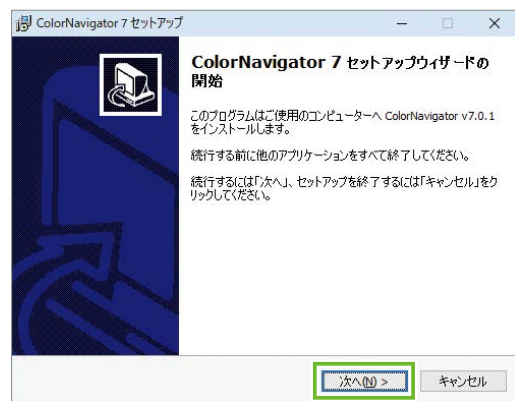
ColorNavigator 7 セットアップ

ColorNavigator 7 セットアップウィザードの開始

このプログラムはご使用のコンピューターへ ColorNavigator v7.0.1 をインストールします。

続行する前に他のアプリケーションをすべて終了してください。

続行するには「次へ」、セットアップを終了するには「キャンセル」をクリックしてください。

次へ(N) >

キャンセル